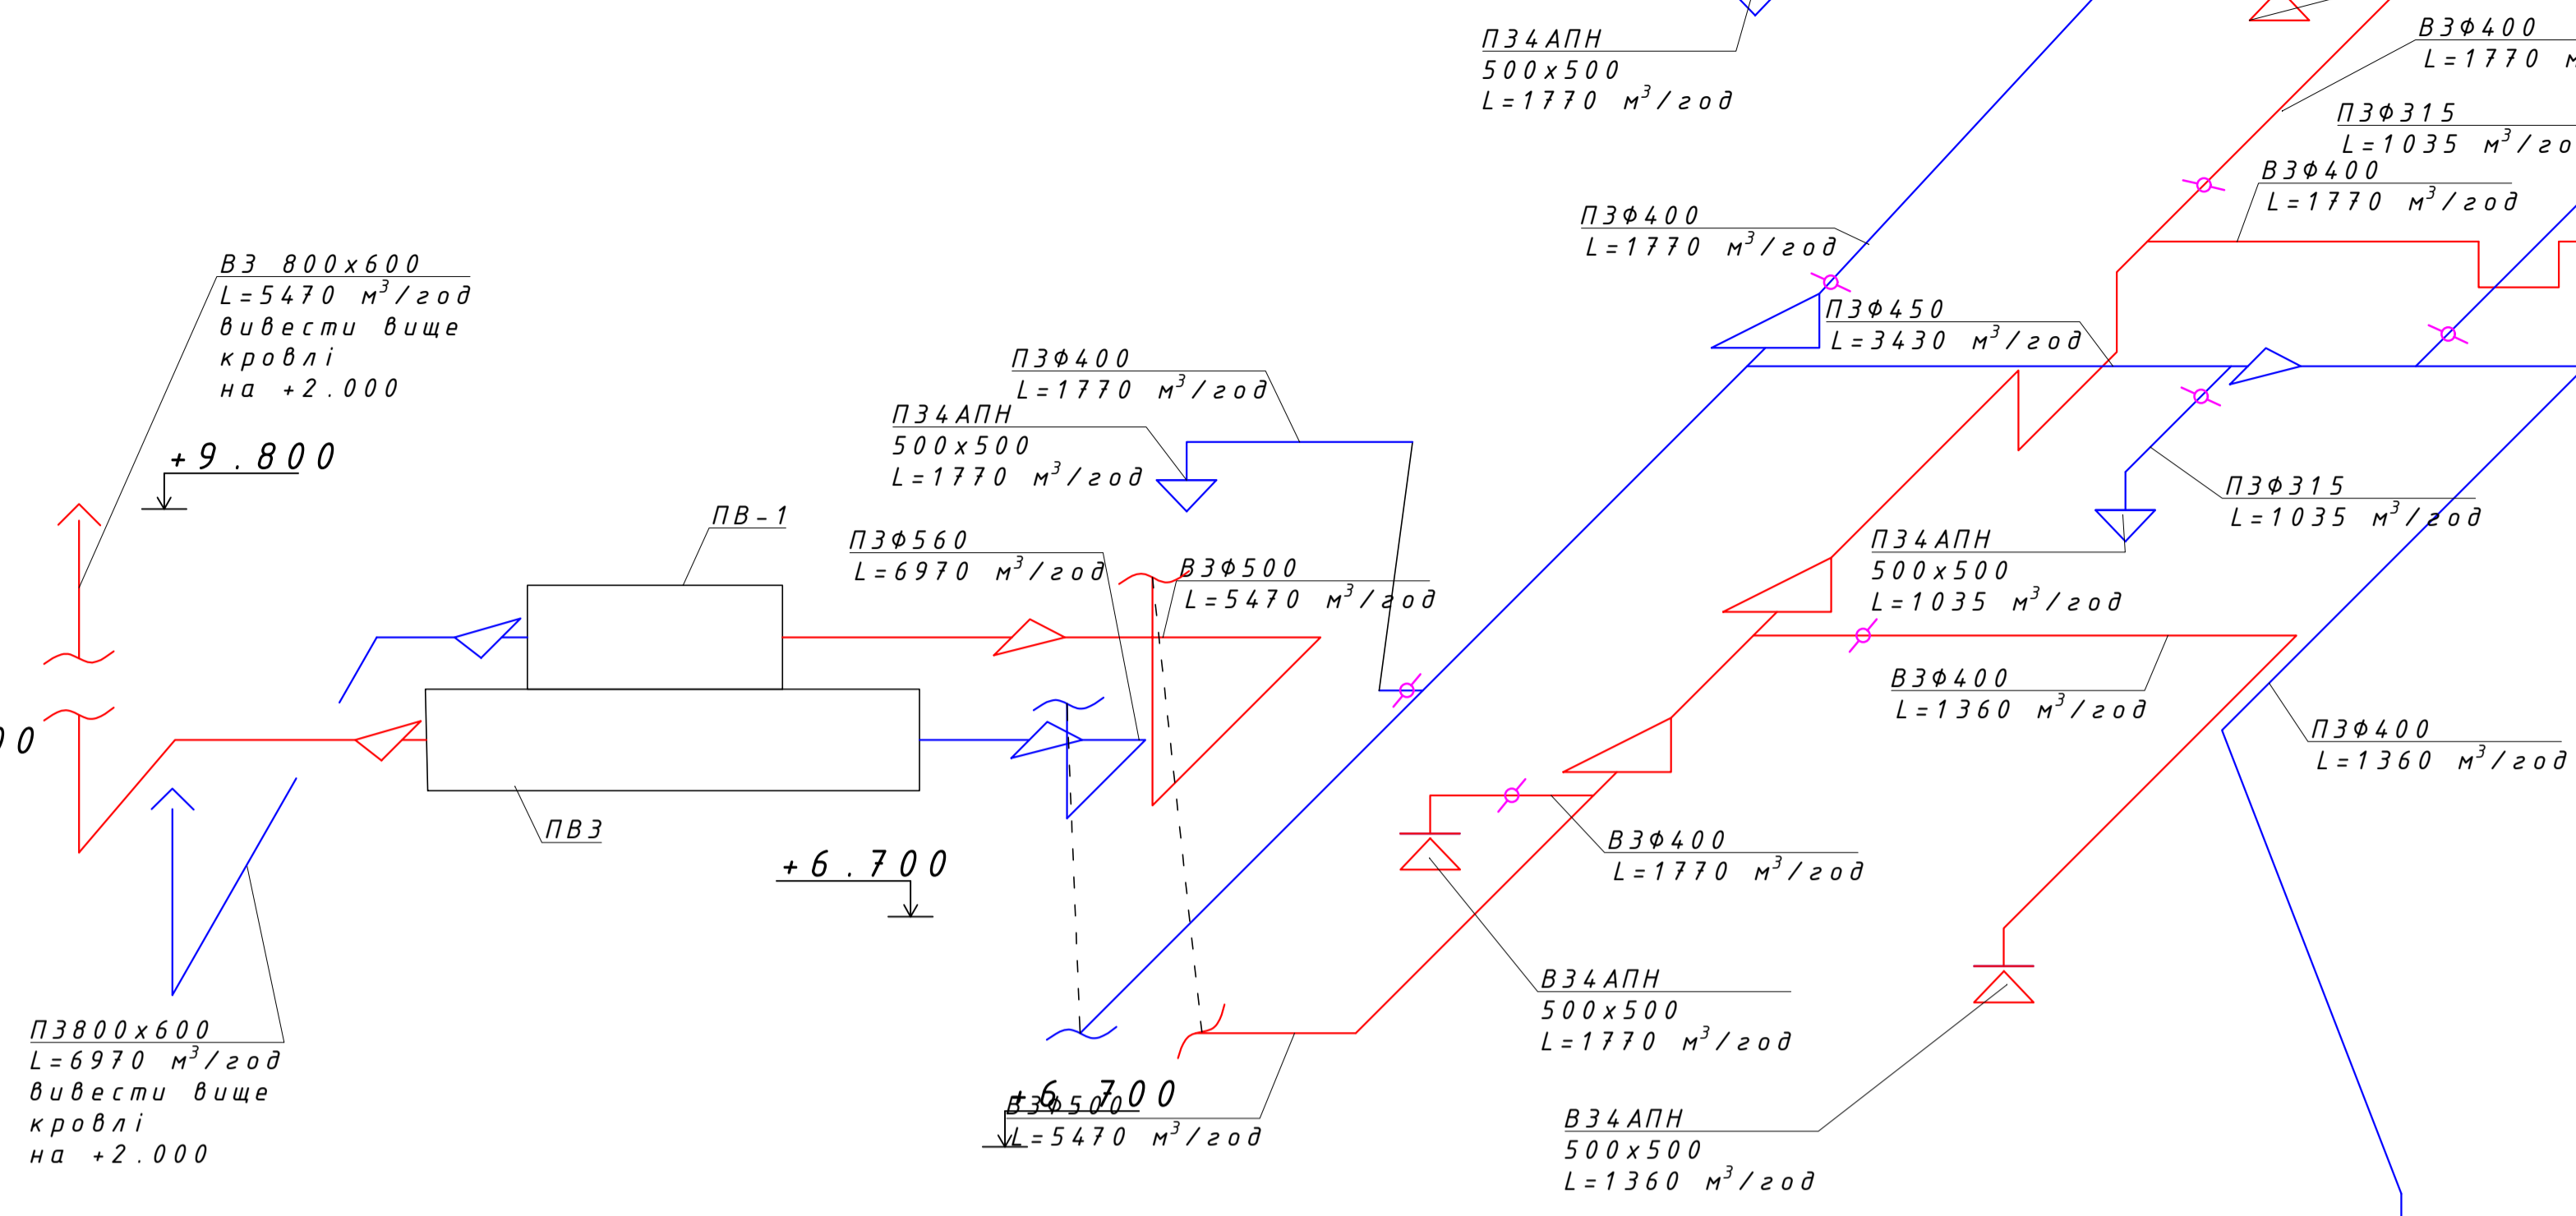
П34АПН
500х500
L=1770 м$^3$/год

В3Ф400
L=1770 м

П3Ф315
L=1035 м$^3$/го

В3Ф400
L=1770 м$^3$/год

П3Ф400
L=1770 м$^3$/год

П3Ф450
L=3430 м$^3$/год

В3 800х600
L=5470 м$^3$/год
вивести вище
кровлі
на +2.000

П3Ф400
L=1770 м$^3$/год

П34АПН
500х500
L=1770 м$^3$/год

+9.800

П3Ф315
L=1035 м$^3$/год

ПВ-1

П3Ф560
L=6970 м$^3$/год

В3Ф500
L=5470 м$^3$/год

П34АПН
500х500
L=1035 м$^3$/год

В3Ф400
L=1360 м$^3$/год

П3Ф400
L=1360 м$^3$/год

00

ПВ3

+6.700

В3Ф400
L=1770 м$^3$/год

В34АПН
500х500
L=1770 м$^3$/год

П3800х600
L=6970 м$^3$/год
вивести вище
кровлі
на +2.000

+6.700
В3Ф500
L=5470 м$^3$/год

В34АПН
500х500
L=1360 м$^3$/год